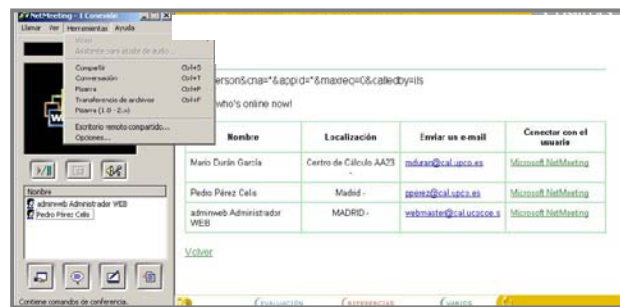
NetMeeting - 1 Conexión

Llamar Ver Herramientas Ayuda

Video
Asistente para ajuste de audio...

Compartir Ctrl+S
Conversación Ctrl+T
Pizarra Ctrl+W
Transferencia de archivos Ctrl+F
Pizarra (1.0 - 2.x)

Escritorio remoto compartido...
Opciones...

Nombre
adminweb Administrador WEB
Pedro Pérez Celis

Contiene comandos de conferencia.

erson&cna=*&appid=*&maxreq=0&calledby=ils

who's online now!

| Nombre | Localización | Enviar un e-mail | Conectar con el usuario |
|---|---|---|---|
| Mario Durán García | Centro de Cálculo AA23 - | mduran@cal.upco.es | Microsoft NetMeeting |
| Pedro Pérez Celis | Madrid - | pperez@cal.upco.es | Microsoft NetMeeting |
| adminweb Administrador WEB | MADRID - | webmaster@cal.ucacoe.s | Microsoft NetMeeting |

Volver

EVALUACIÓN CONFERENCIAS VARIOS